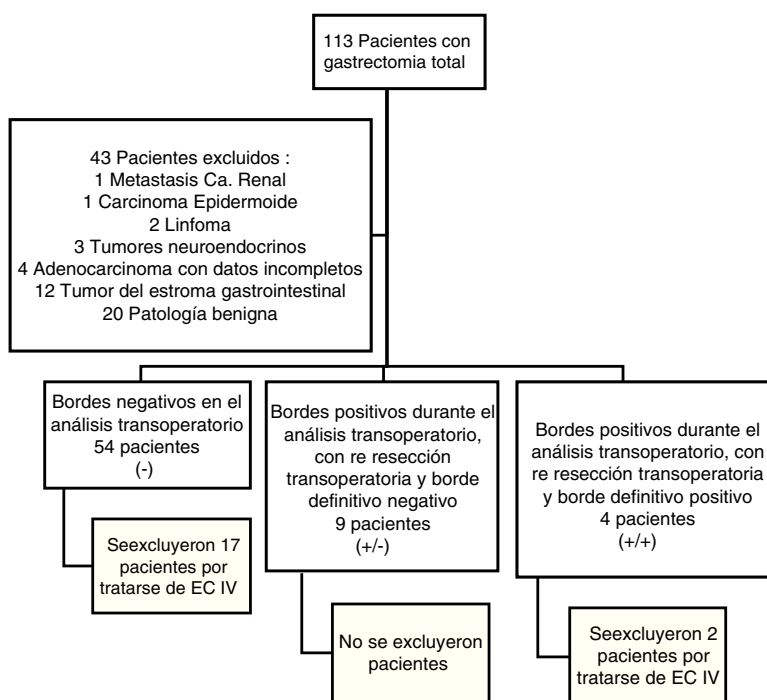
113 Pacientes con gastrectomia total

43 Pacientes excluidos :
1 Metastasis Ca. Renal
1 Carcinoma Epidermoide
2 Linfoma
3 Tumores neuroendocrinos
4 Adenocarcinoma con datos incompletos
12 Tumor del estroma gastrointestinal
20 Patología benigna

Bordes negativos en el análisis transoperatorio
54 pacientes
(-)

Seexcluyeron 17 pacientes por tratarse de EC IV

Bordes positivos durante el análisis transoperatorio, con re resección transoperatoria y borde definitivo negativo
9 pacientes
(+/-)

No se excluyeron pacientes

Bordes positivos durante el análisis transoperatorio, con re resección transoperatoria y borde definitivo positivo
4 pacientes
(+/+)

Seexcluyeron 2 pacientes por tratarse de EC IV